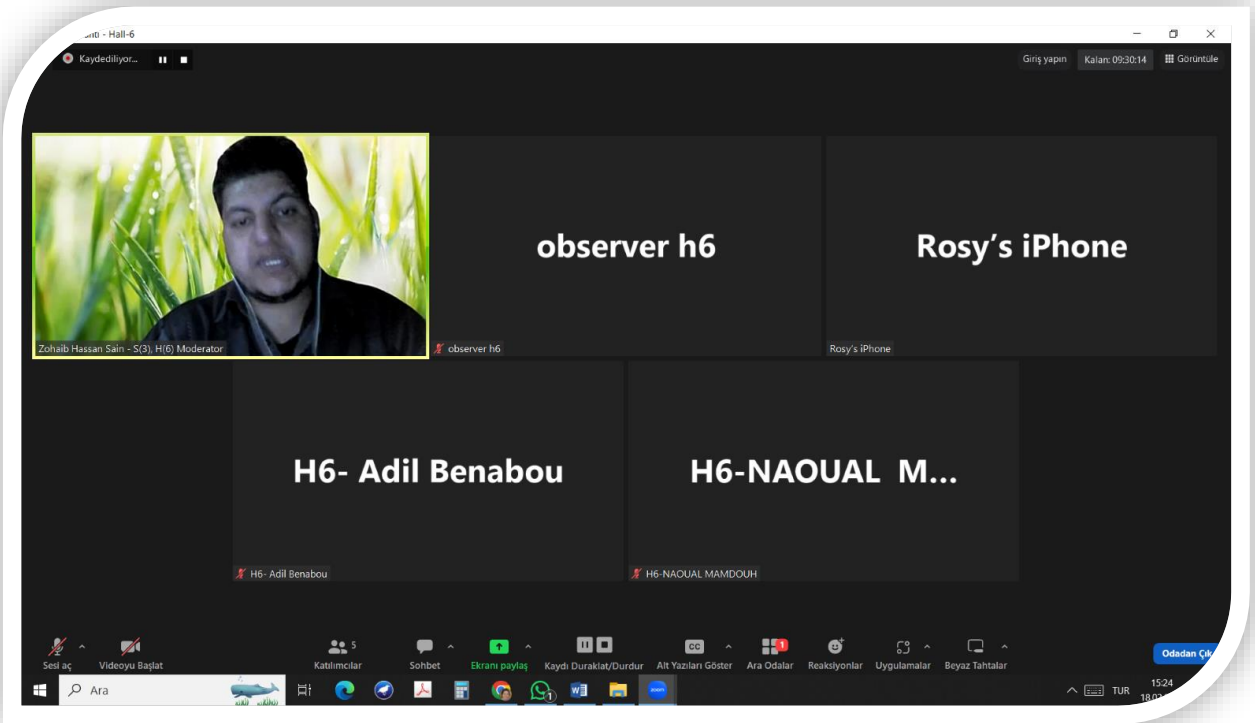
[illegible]ntı - Hall-6

Kaydediliyor...

Giriş yapın Kalan: 09:30:14 Görüntüle

Zohaib Hassan Sain - S(3), H(6) Moderator

observer h6

observer h6

Rosy's iPhone

Rosy's iPhone

H6- Adil Benabou

H6- Adil Benabou

H6-NAOUAL M...

H6-NAOUAL MAMDOUH

Sesi aç Videoyu Başlat 5 Katılımcılar Sohbet Ekranı paylaş Kaydı Duraklat/Durdur Alt Yazıları Göster 1 Ara Odalar Reaksiyonlar Uygulamalar Beyaz Tahtalar Odadan Çık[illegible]

Ara 1 TUR 15:24 18.0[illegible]